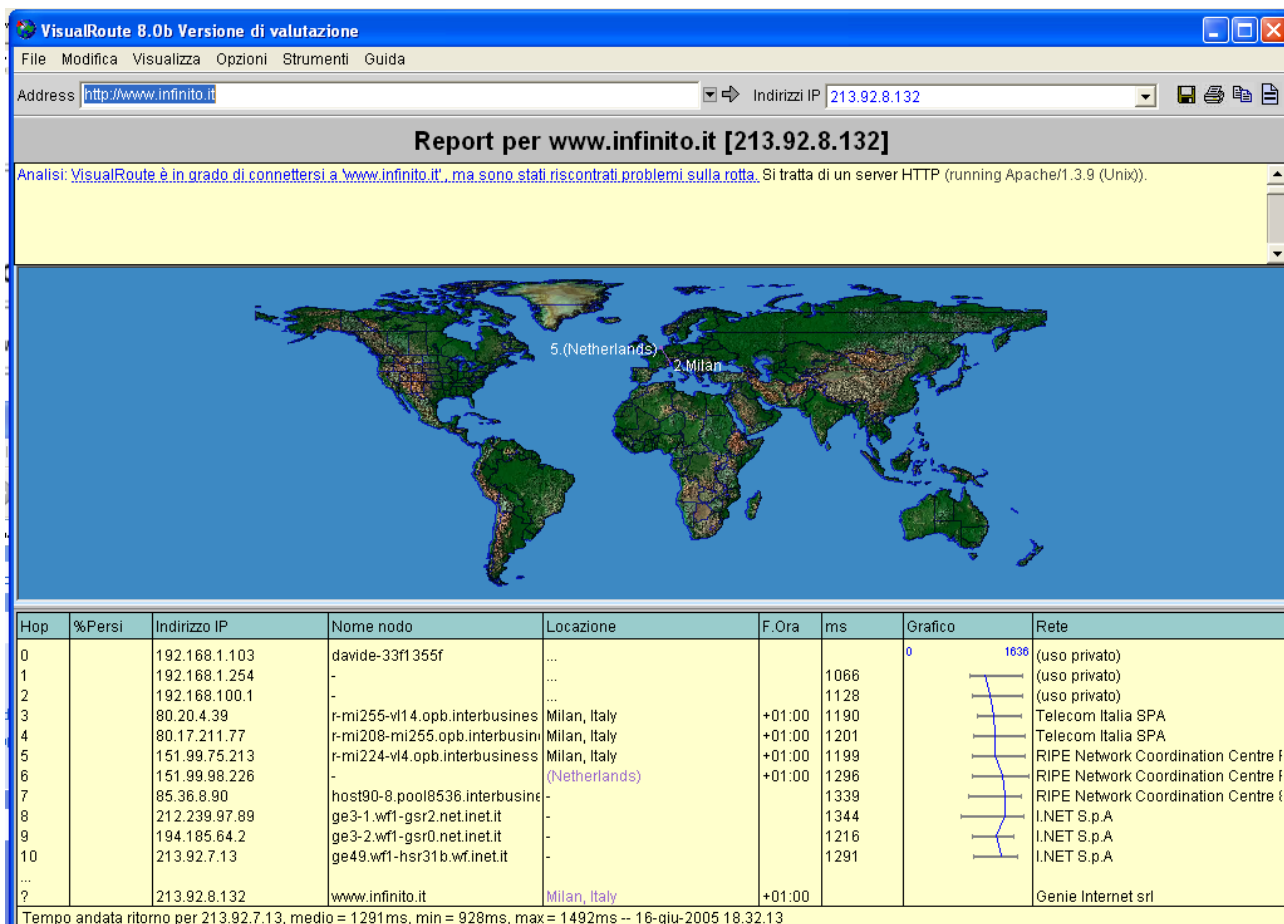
VisualRoute 8.0b Versione di valutazione

File Modifica Visualizza Opzioni Strumenti Guida

Address http://www.infinito.it Indirizzi IP 213.92.8.132

Report per www.infinito.it [213.92.8.132]

Analisi: VisualRoute è in grado di connettersi a 'www.infinito.it', ma sono stati riscontrati problemi sulla rotta. Si tratta di un server HTTP (running Apache/1.3.9 (Unix)).

5.(Netherlands) 2.Milan

| Hop | %Persi | Indirizzo IP | Nome nodo | Locazione | F.Ora | ms | Grafico | Rete |
|---|---|---|---|---|---|---|---|---|
| 0 | | 192.168.1.103 | davide-33f1355f | ... | | | 0 1636 | (uso privato) |
| 1 | | 192.168.1.254 | - | ... | | 1066 | | (uso privato) |
| 2 | | 192.168.100.1 | - | ... | | 1128 | | (uso privato) |
| 3 | | 80.20.4.39 | r-mi255-vl14.opb.interbusines | Milan, Italy | +01:00 | 1190 | | Telecom Italia SPA |
| 4 | | 80.17.211.77 | r-mi208-mi255.opb.interbusin | Milan, Italy | +01:00 | 1201 | | Telecom Italia SPA |
| 5 | | 151.99.75.213 | r-mi224-vl4.opb.interbusiness | Milan, Italy | +01:00 | 1199 | | RIPE Network Coordination Centre |
| 6 | | 151.99.98.226 | - | (Netherlands) | +01:00 | 1296 | | RIPE Network Coordination Centre |
| 7 | | 85.36.8.90 | host90-8.pool8536.interbusine | - | | 1339 | | RIPE Network Coordination Centre |
| 8 | | 212.239.97.89 | ge3-1.wf1-gsr2.net.inet.it | - | | 1344 | | I.NET S.p.A |
| 9 | | 194.185.64.2 | ge3-2.wf1-gsr0.net.inet.it | - | | 1216 | | I.NET S.p.A |
| 10 | | 213.92.7.13 | ge49.wf1-hsr31b.wf.inet.it | - | | 1291 | | I.NET S.p.A |
| ... | | | | | | | | |
| ? | | 213.92.8.132 | www.infinito.it | Milan, Italy | +01:00 | | | Genie Internet srl |

Tempo andata ritorno per 213.92.7.13, medio = 1291ms, min = 928ms, max = 1492ms -- 16-giu-2005 18.32.13